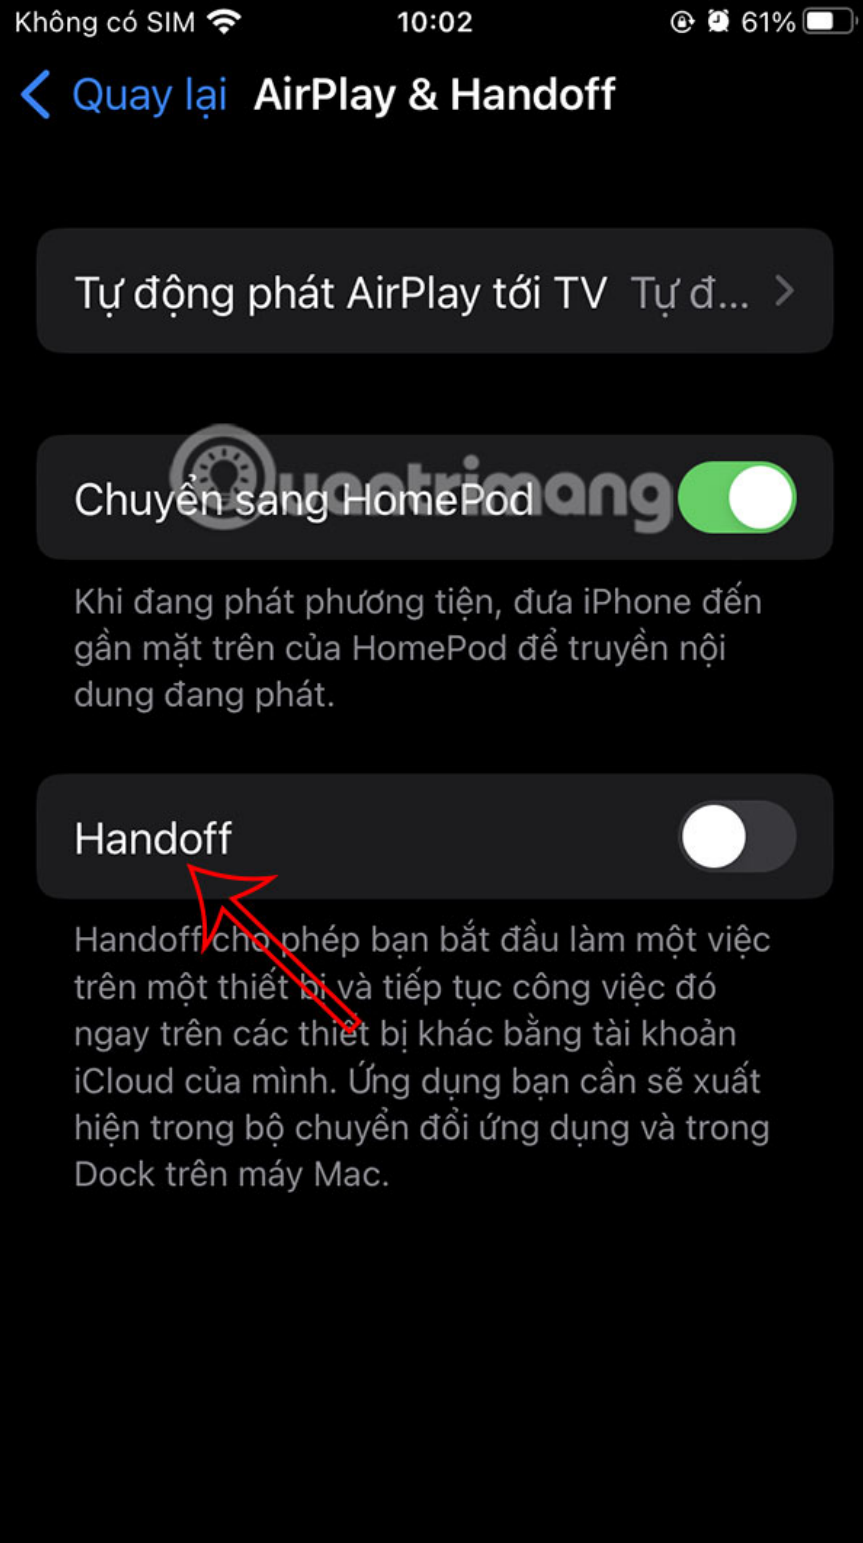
Không có SIM 10:02 61%

Quay lại AirPlay & Handoff

Tự động phát AirPlay tới TV Tự đ...

Chuyển sang HomePod

Khi đang phát phương tiện, đưa iPhone đến gần mặt trên của HomePod để truyền nội dung đang phát.

Handoff

Handoff cho phép bạn bắt đầu làm một việc trên một thiết bị và tiếp tục công việc đó ngay trên các thiết bị khác bằng tài khoản iCloud của mình. Ứng dụng bạn cần sẽ xuất hiện trong bộ chuyển đổi ứng dụng và trong Dock trên máy Mac.

quantrimang